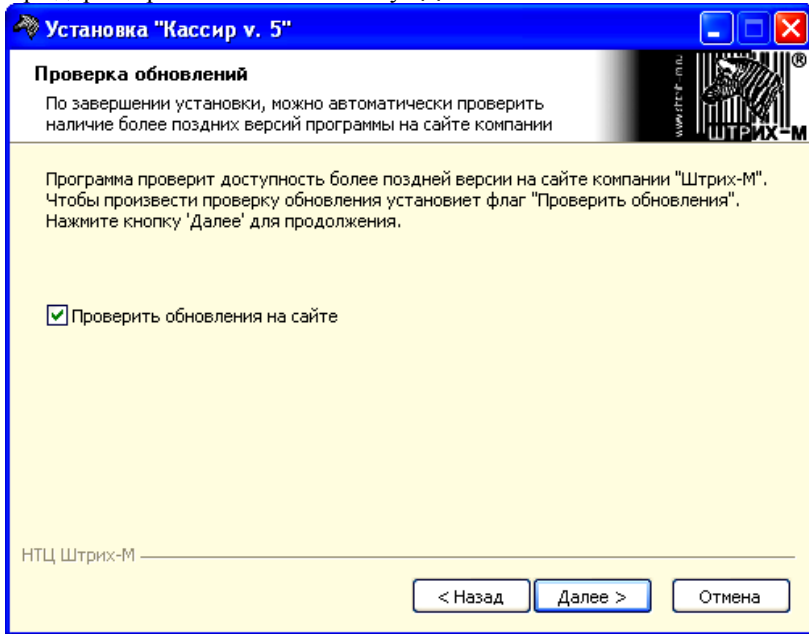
Установка "Кассир v. 5"

Проверка обновлений

По завершении установки, можно автоматически проверить наличие более поздних версий программы на сайте компании

www.shtrih-m.ru

®

ШТРИХ-М

Программа проверит доступность более поздней версии на сайте компании "Штрих-М". Чтобы произвести проверку обновления установиет флаг "Проверить обновления". Нажмите кнопку 'Далее' для продолжения.

Проверить обновления на сайте

НТЦ Штрих-М

< Назад

Далее >

Отмена